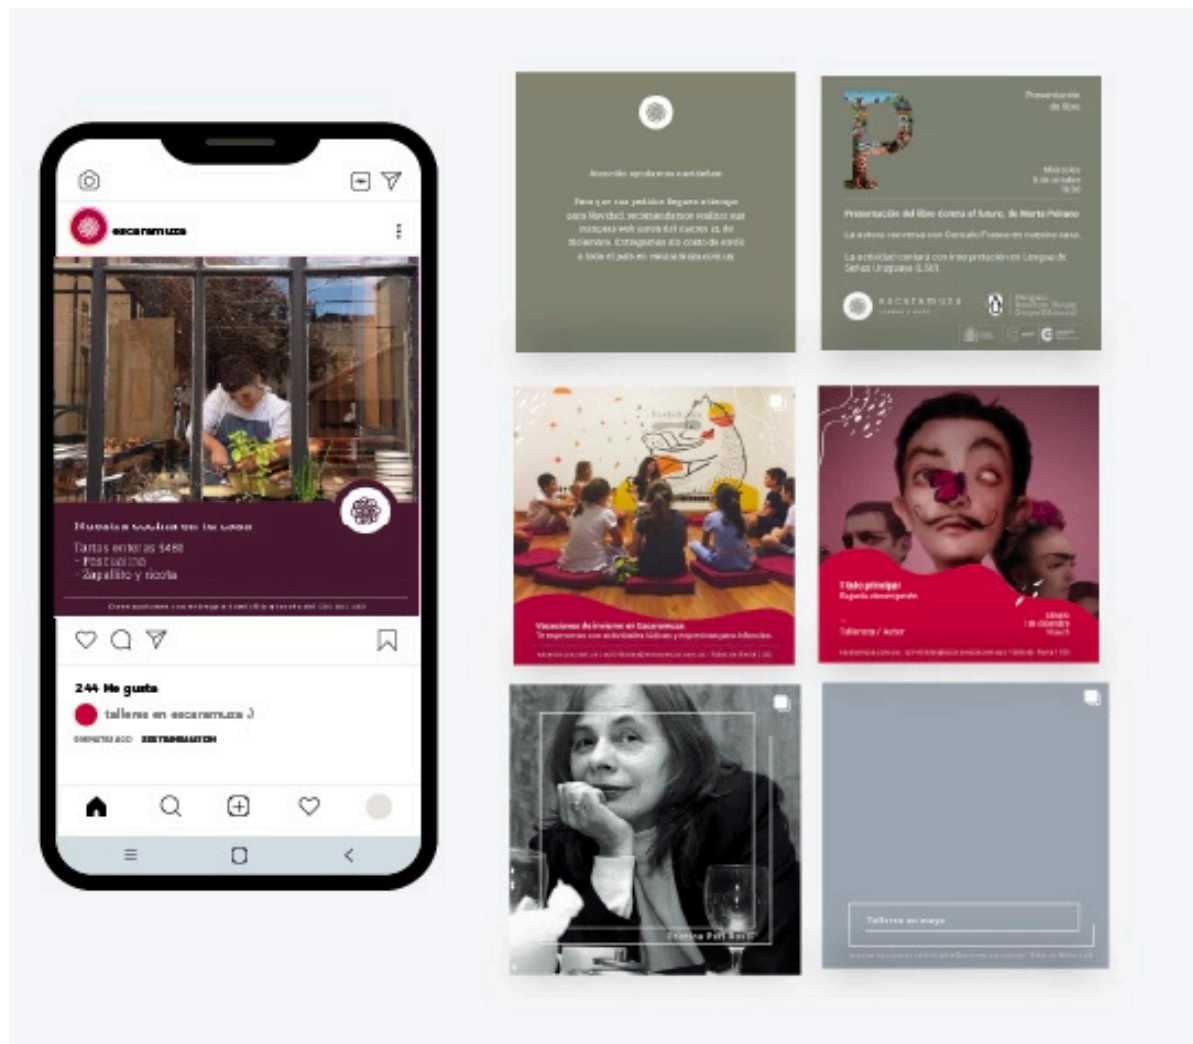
escaramuza

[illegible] cocina de la casa

Tartas enteras $480
- Pascualina
- Zapallito y ricota

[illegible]

244 Me gusta

talleres en escaramuza :)

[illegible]

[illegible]

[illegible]

Presentación de libro

P

Miércoles
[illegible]

Presentación del libro Contra el futuro, de Marta Peirano

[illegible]

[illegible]

ESCARAMUZA

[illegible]

Vacaciones de invierno en Escaramuza
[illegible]

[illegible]

Título principal
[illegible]

Talleres / Autor

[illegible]

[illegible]

Cristina Peri Rossi

Talleres en mayo

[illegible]